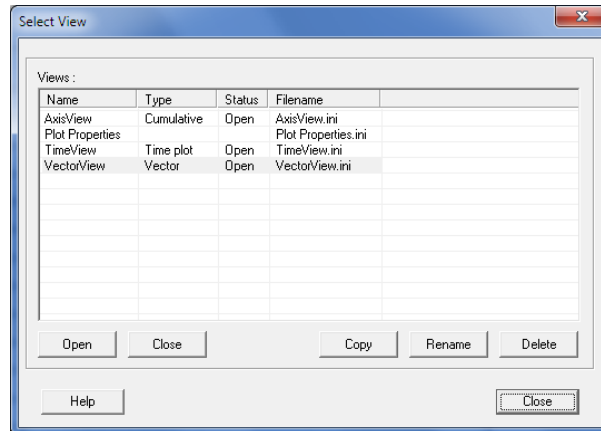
Select View

Views :

| Name | Type | Status | Filename |
|---|---|---|---|
| AxisView | Cumulative | Open | AxisView.ini |
| Plot Properties | | | Plot Properties.ini |
| TimeView | Time plot | Open | TimeView.ini |
| VectorView | Vector | Open | VectorView.ini |

Open Close Copy Rename Delete

Help Close